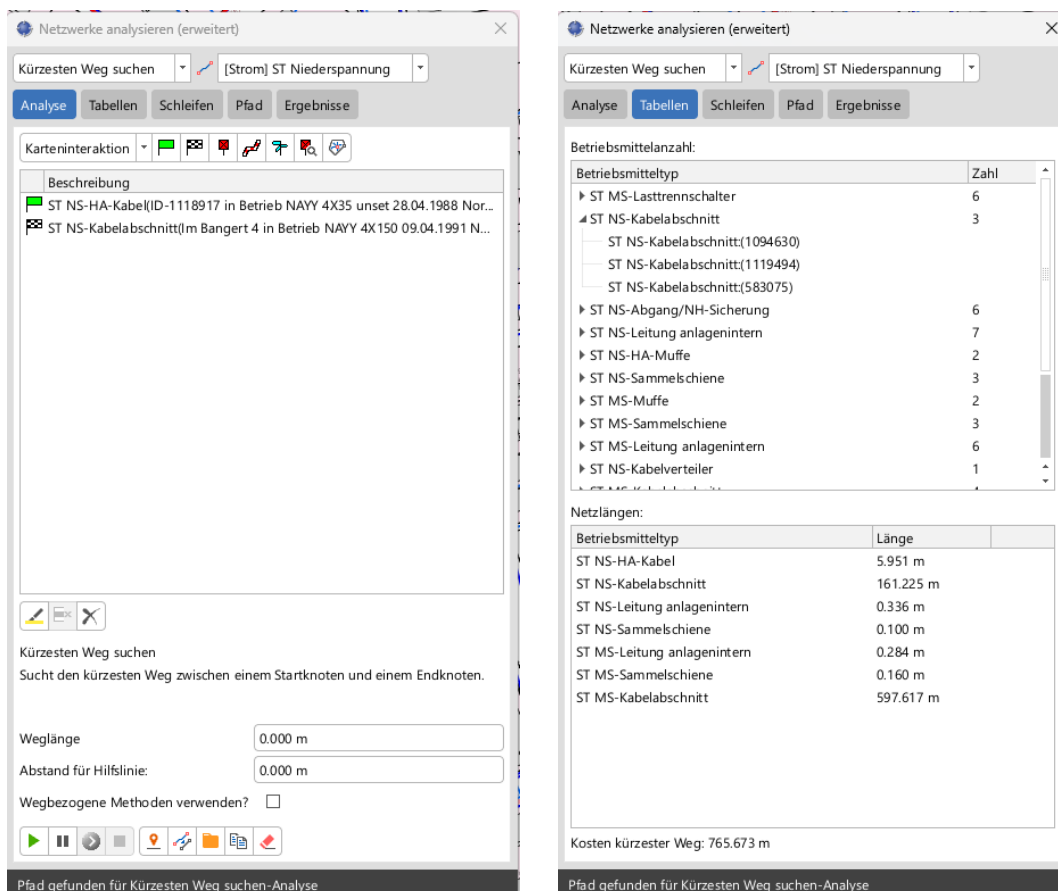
Netzwerke analysieren (erweitert)

Kürzesten Weg suchen
[Strom] ST Niederspannung

Analyse Tabellen Schleifen Pfad Ergebnisse

Karteninteraktion

| Beschreibung |
|---|
| ST NS-HA-Kabel(ID-1118917 in Betrieb NAYY 4X35 unset 28.04.1988 Nor... |
| ST NS-Kabelabschnitt(Im Bangert 4 in Betrieb NAYY 4X150 09.04.1991 N... |

Kürzesten Weg suchen
Sucht den kürzesten Weg zwischen einem Startknoten und einem Endknoten.

Weglänge 0.000 m
Abstand für Hilfslinie: 0.000 m
Wegbezogene Methoden verwenden?

Pfad gefunden für Kürzesten Weg suchen-Analyse

Netzwerke analysieren (erweitert)

Kürzesten Weg suchen
[Strom] ST Niederspannung

Analyse Tabellen Schleifen Pfad Ergebnisse

Betriebsmittelanzahl:

| Betriebsmitteltyp | Zahl |
|---|---|
| ST MS-Lasttrennschalter | 6 |
| ST NS-Kabelabschnitt | 3 |
| ST NS-Kabelabschnitt:(1094630) | |
| ST NS-Kabelabschnitt:(1119494) | |
| ST NS-Kabelabschnitt:(583075) | |
| ST NS-Abgang/NH-Sicherung | 6 |
| ST NS-Leitung anlagenintern | 7 |
| ST NS-HA-Muffe | 2 |
| ST NS-Sammelschiene | 3 |
| ST MS-Muffe | 2 |
| ST MS-Sammelschiene | 3 |
| ST MS-Leitung anlagenintern | 6 |
| ST NS-Kabelverteiler | 1 |
| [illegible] | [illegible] |

Netzlängen:

| Betriebsmitteltyp | Länge |
|---|---|
| ST NS-HA-Kabel | 5.951 m |
| ST NS-Kabelabschnitt | 161.225 m |
| ST NS-Leitung anlagenintern | 0.336 m |
| ST NS-Sammelschiene | 0.100 m |
| ST MS-Leitung anlagenintern | 0.284 m |
| ST MS-Sammelschiene | 0.160 m |
| ST MS-Kabelabschnitt | 597.617 m |

Kosten kürzester Weg: 765.673 m

Pfad gefunden für Kürzesten Weg suchen-Analyse